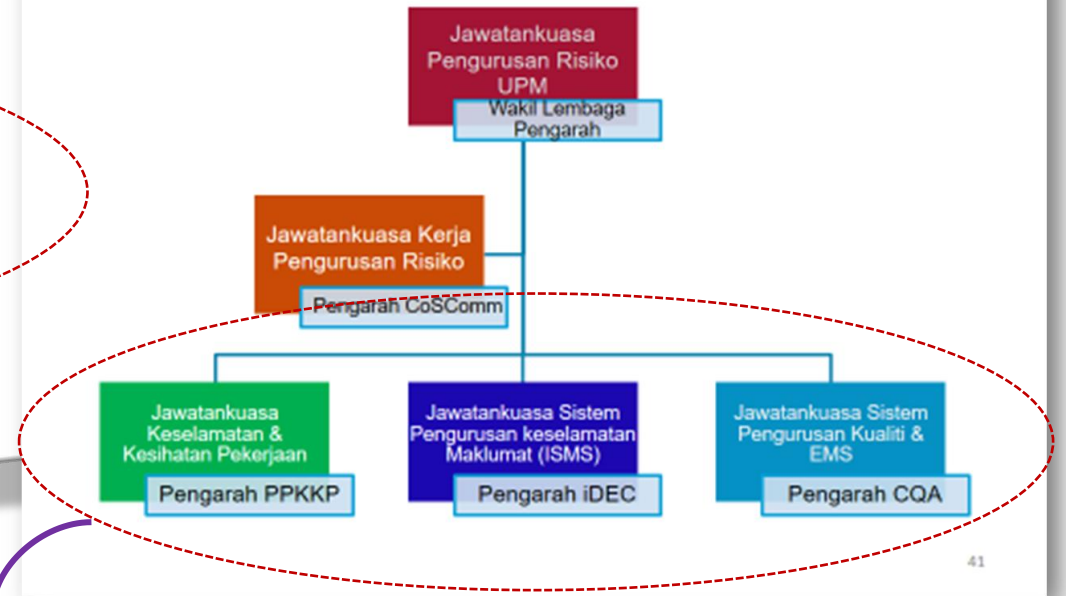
Jawatankuasa Pengurusan Risiko UPM

Wakil Lembaga Pengarah

Jawatankuasa Kerja Pengurusan Risiko

Pengarah CoSComm

Jawatankuasa Keselamatan & Kesihatan Pekerjaan

Pengarah PPKKP

Jawatankuasa Sistem Pengurusan keselamatan Maklumat (ISMS)

Pengarah iDEC

Jawatankuasa Sistem Pengurusan Kualiti & EMS

Pengarah CQA

41